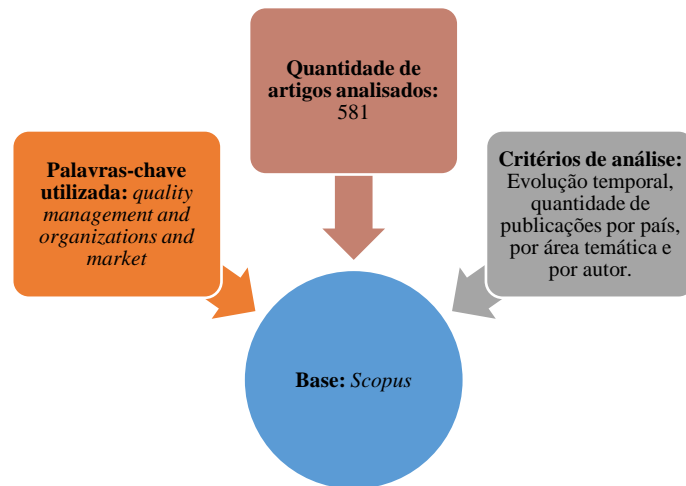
Quantidade de artigos analisados: 581

Palavras-chave utilizada: quality management and organizations and market

Critérios de análise: Evolução temporal, quantidade de publicações por país, por área temática e por autor.

Base: Scopus